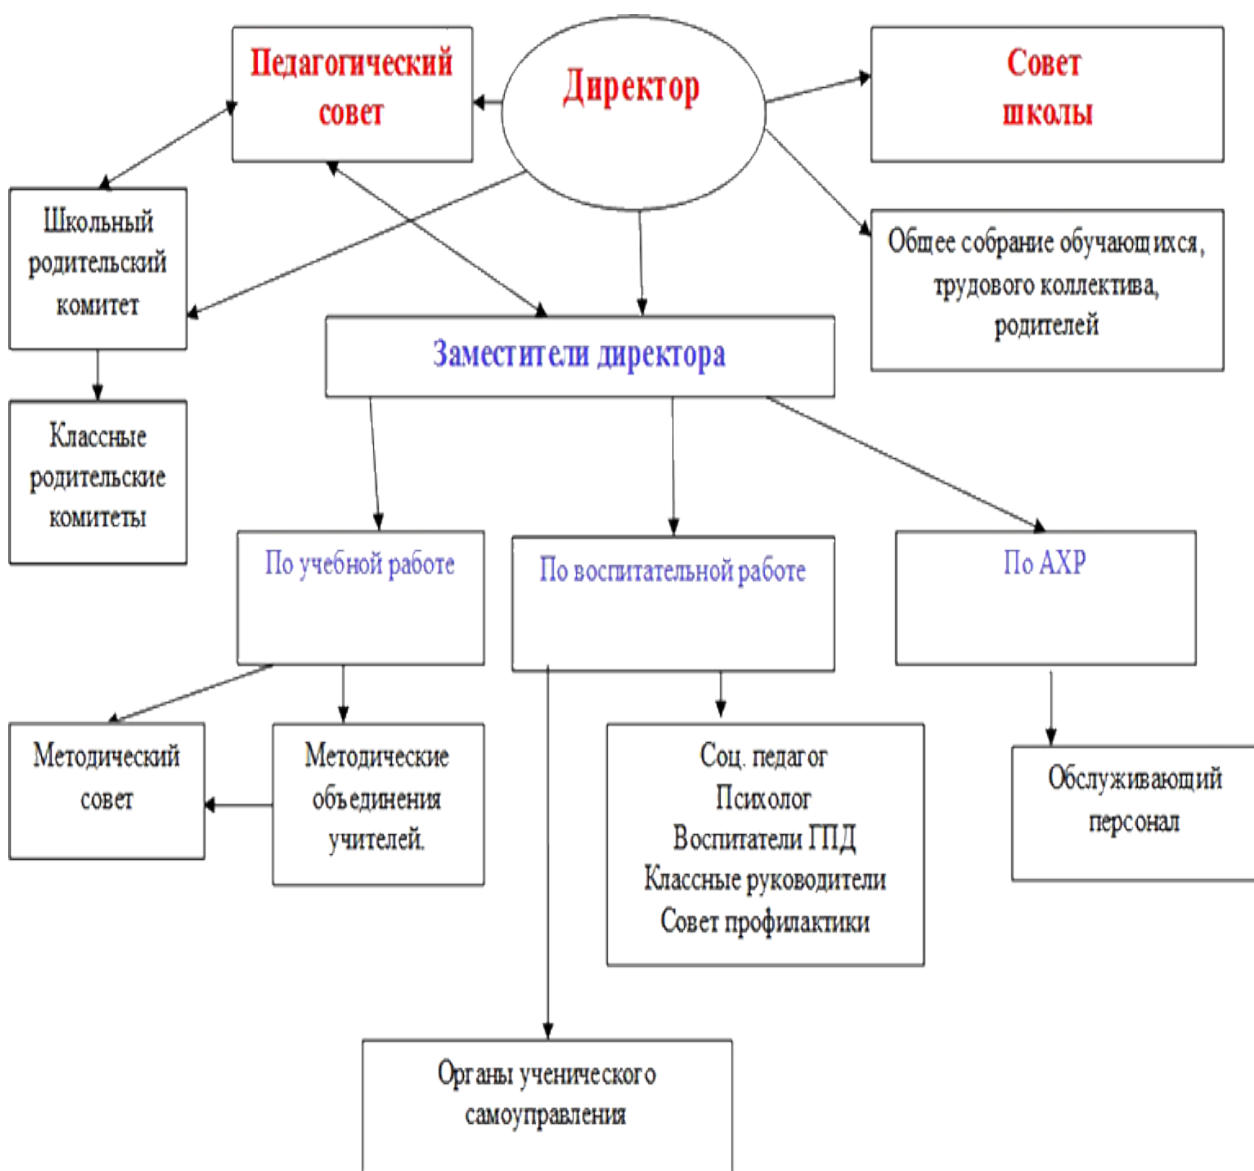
Педагогический совет

Директор

Совет школы

Школьный родительский комитет

Общее собрание обучающихся, трудового коллектива, родителей

Заместители директора

Классные родительские комитеты

По учебной работе

По воспитательной работе

По АХР

Методический совет

Методические объединения учителей.

Соц. педагог
Психолог
Воспитатели ГПД
Классные руководители
Совет профилактики

Обслуживающий персонал

Органы ученического самоуправления